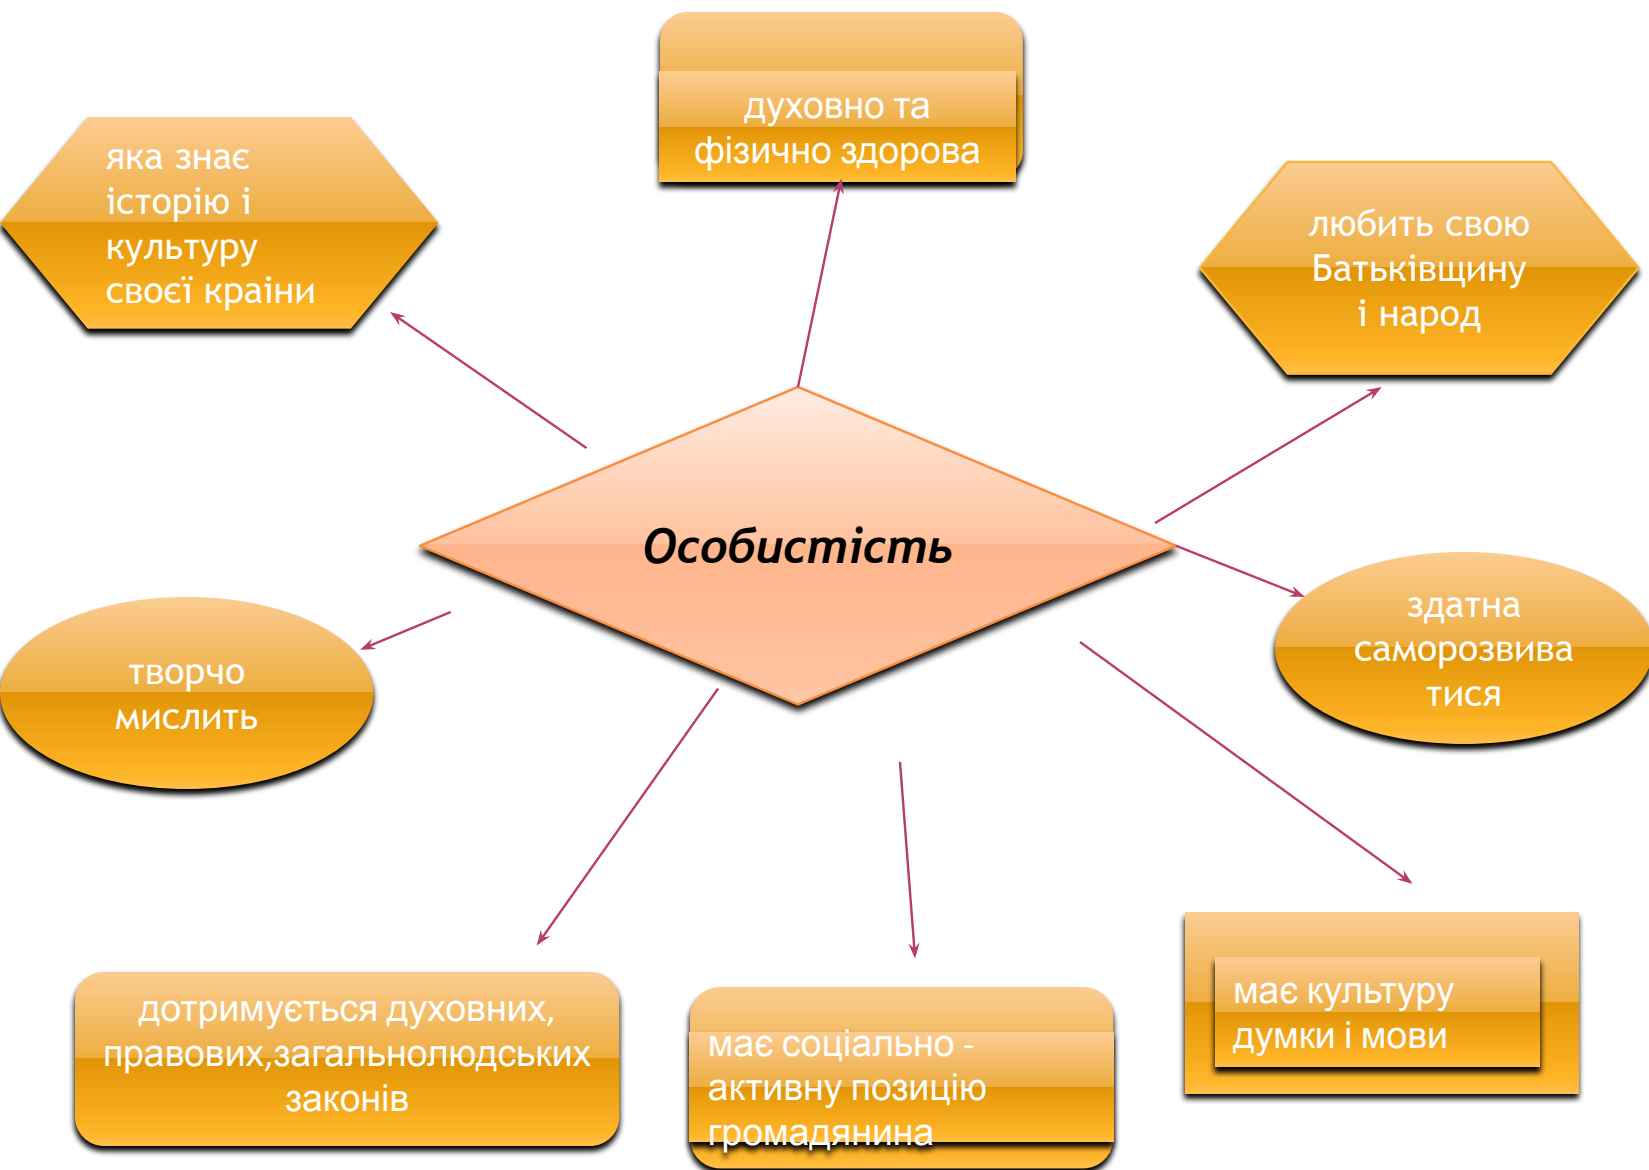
духовно та фізично здорова

яка знає історію і культуру своєї країни

любить свою Батьківщину і народ

Особистість

творчо мислить

здатна саморозвиватися

дотримується духовних, правових,загальнолюдських законів

має соціально - активну позицію громадянина

має культуру думки і мови